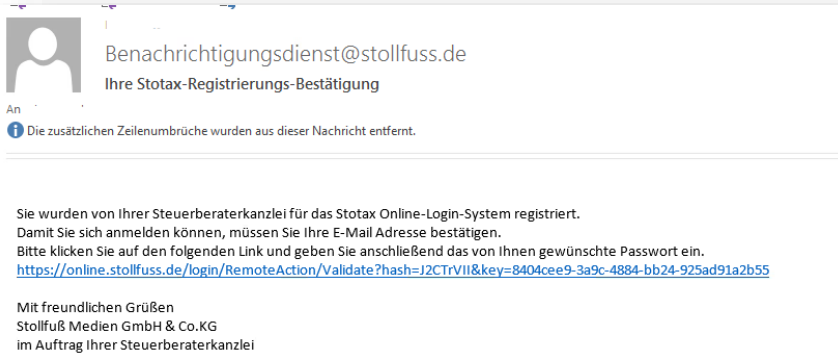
Benachrichtigungsdienst@stollfuss.de
Ihre Stotax-Registrierungs-Bestätigung

An

Die zusätzlichen Zeilenumbrüche wurden aus dieser Nachricht entfernt.

Sie wurden von Ihrer Steuerberaterkanzlei für das Stotax Online-Login-System registriert.
Damit Sie sich anmelden können, müssen Sie Ihre E-Mail Adresse bestätigen.
Bitte klicken Sie auf den folgenden Link und geben Sie anschließend das von Ihnen gewünschte Passwort ein.
https://online.stollfuss.de/login/RemoteAction/Validate?hash=J2CTrVII&key=8404cee9-3a9c-4884-bb24-925ad91a2b55

Mit freundlichen Grüßen
Stollfuß Medien GmbH & Co.KG
im Auftrag Ihrer Steuerberaterkanzlei